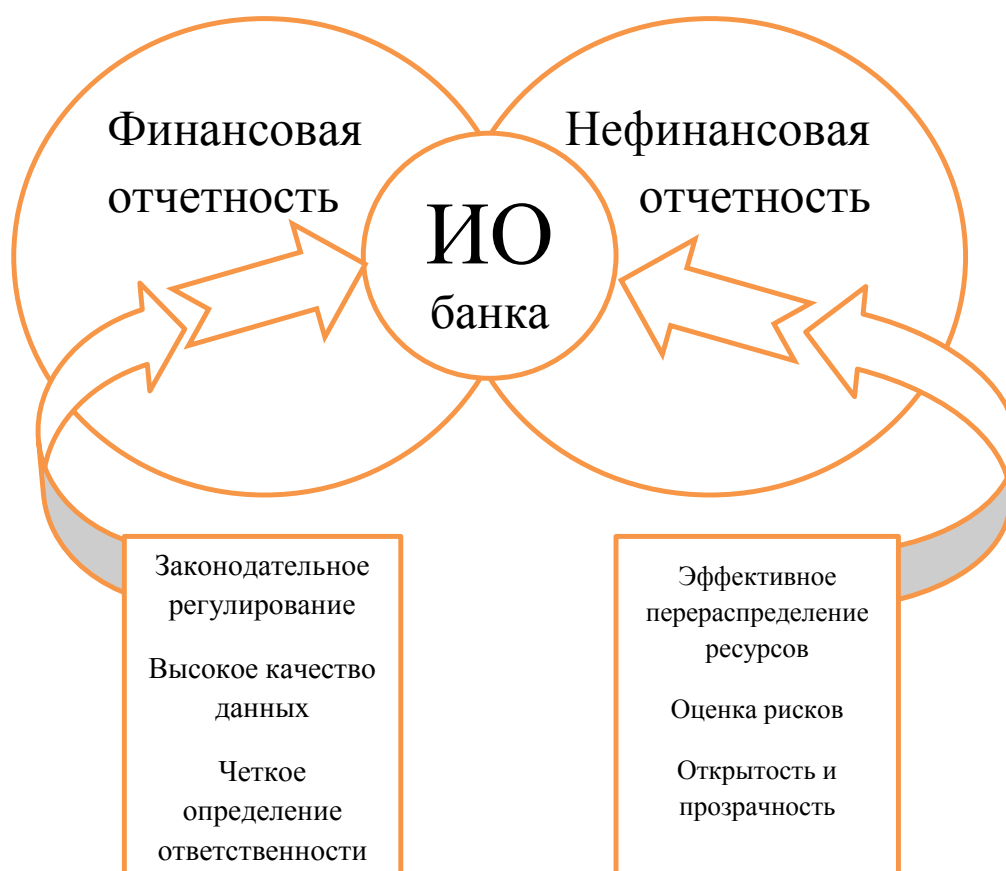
Финансовая отчетность

ИО банка

Нефинансовая отчетность

Законодательное регулирование

Высокое качество данных

Четкое определение ответственности

Эффективное перераспределение ресурсов

Оценка рисков

Открытость и прозрачность